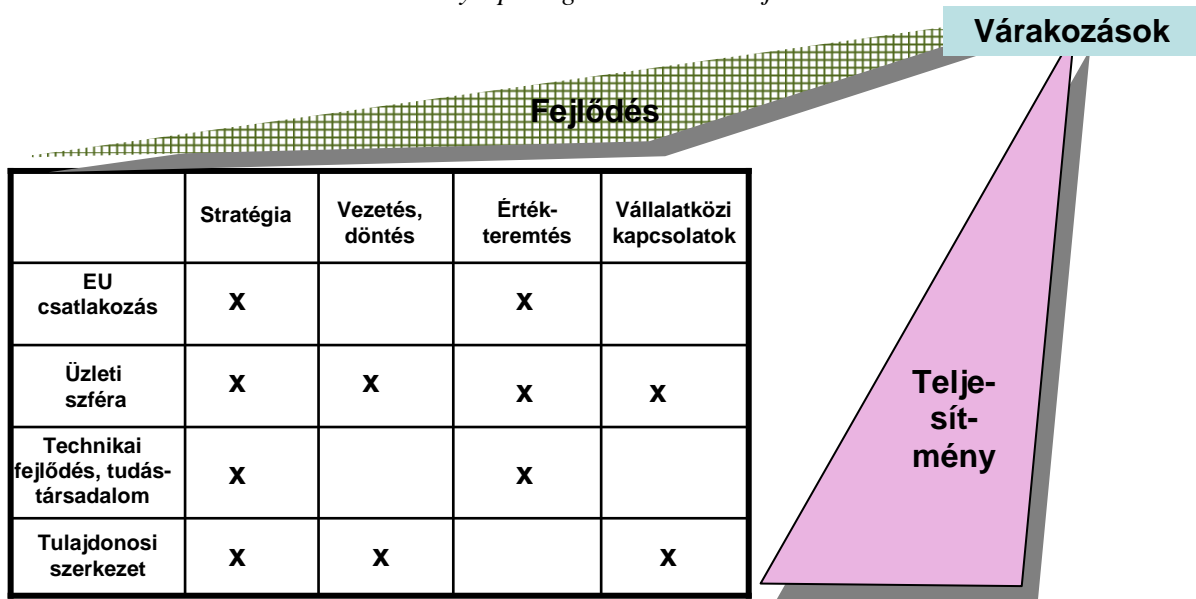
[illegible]

Várakozások

Fejlődés

| | Stratégia | Vezetés, döntés | Érték-teremtés | Vállalatközi kapcsolatok |
|---|---|---|---|---|
| EU csatlakozás | x | | x | |
| Üzleti szféra | x | x | x | x |
| Technikai fejlődés, tudás-társadalom | x | | x | |
| Tulajdonosi szerkezet | x | x | | x |

Telje-sít-mény